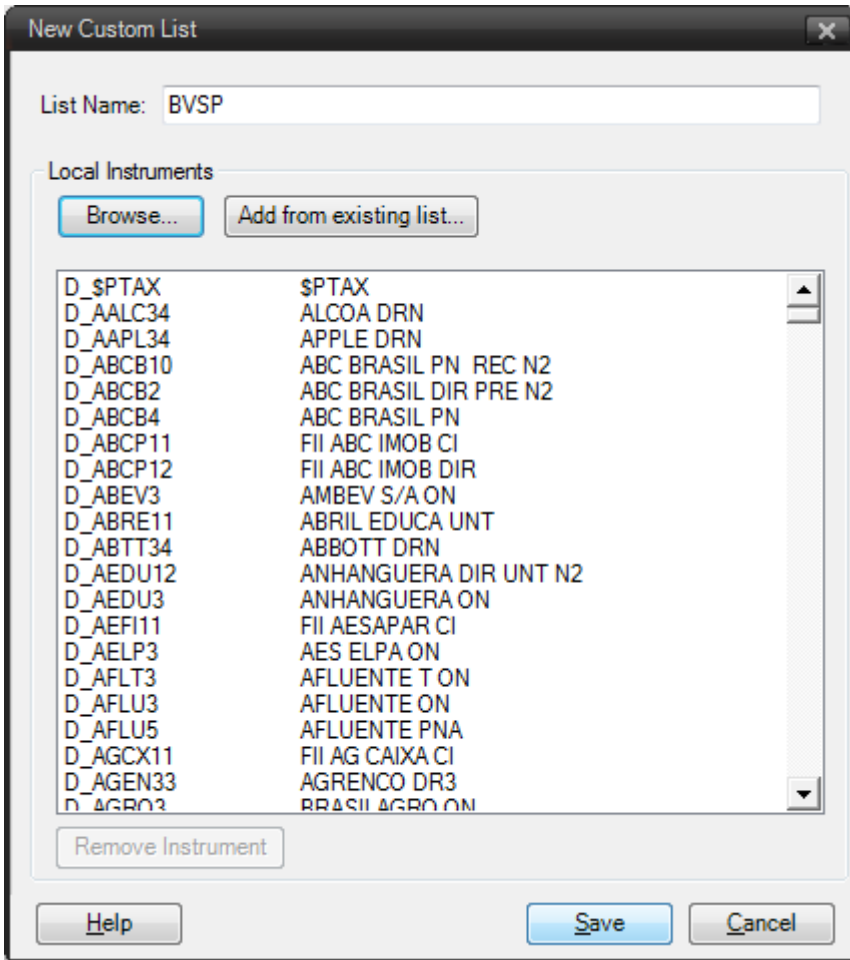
New Custom List

List Name: BVSP

Local Instruments

Browse...

Add from existing list...

| | |
|---|---|
| D_$PTAX | $PTAX |
| D_AALC34 | ALCOA DRN |
| D_AAPL34 | APPLE DRN |
| D_ABCB10 | ABC BRASIL PN REC N2 |
| D_ABCB2 | ABC BRASIL DIR PRE N2 |
| D_ABCB4 | ABC BRASIL PN |
| D_ABCP11 | FII ABC IMOB CI |
| D_ABCP12 | FII ABC IMOB DIR |
| D_ABEV3 | AMBEV S/A ON |
| D_ABRE11 | ABRIL EDUCA UNT |
| D_ABTT34 | ABBOTT DRN |
| D_AEDU12 | ANHANGUERA DIR UNT N2 |
| D_AEDU3 | ANHANGUERA ON |
| D_AEFI11 | FII AESAPAR CI |
| D_AELP3 | AES ELPA ON |
| D_AFLT3 | AFLUENTE T ON |
| D_AFLU3 | AFLUENTE ON |
| D_AFLU5 | AFLUENTE PNA |
| D_AGCX11 | FII AG CAIXA CI |
| D_AGEN33 | AGRENCO DR3 |
| D_AGRO3 | BRASILAGRO ON |

Remove Instrument

Help

Save

Cancel